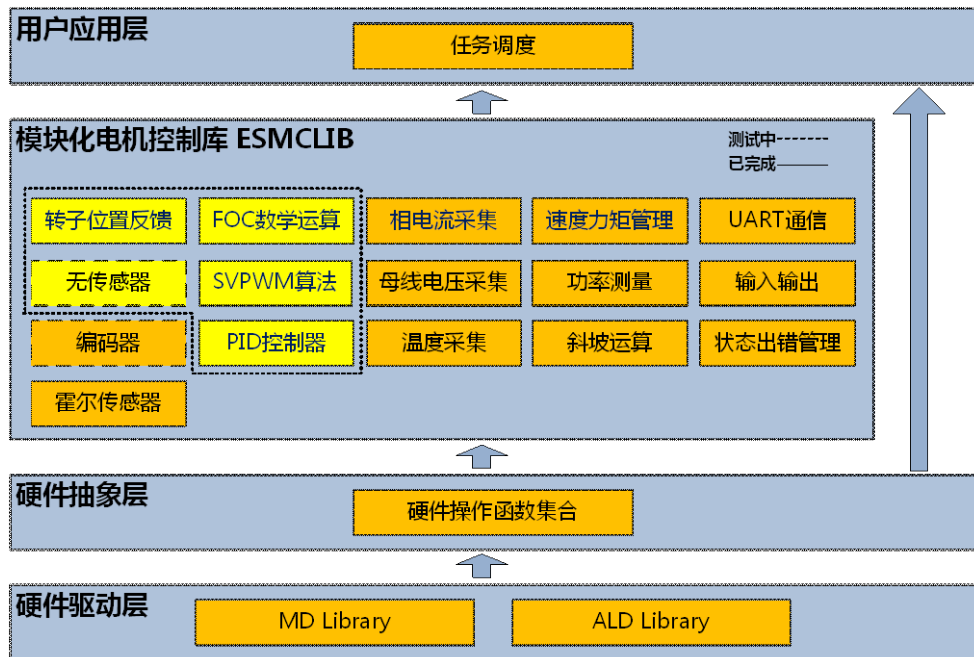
用户应用层

任务调度

模块化电机控制库 ESMCLIB

测试中-------
已完成———

转子位置反馈
FOC数学运算
相电流采集
速度力矩管理
UART通信

无传感器
SVPWM算法
母线电压采集
功率测量
输入输出

编码器
PID控制器
温度采集
斜坡运算
状态出错管理

霍尔传感器

硬件抽象层

硬件操作函数集合

硬件驱动层

MD Library
ALD Library